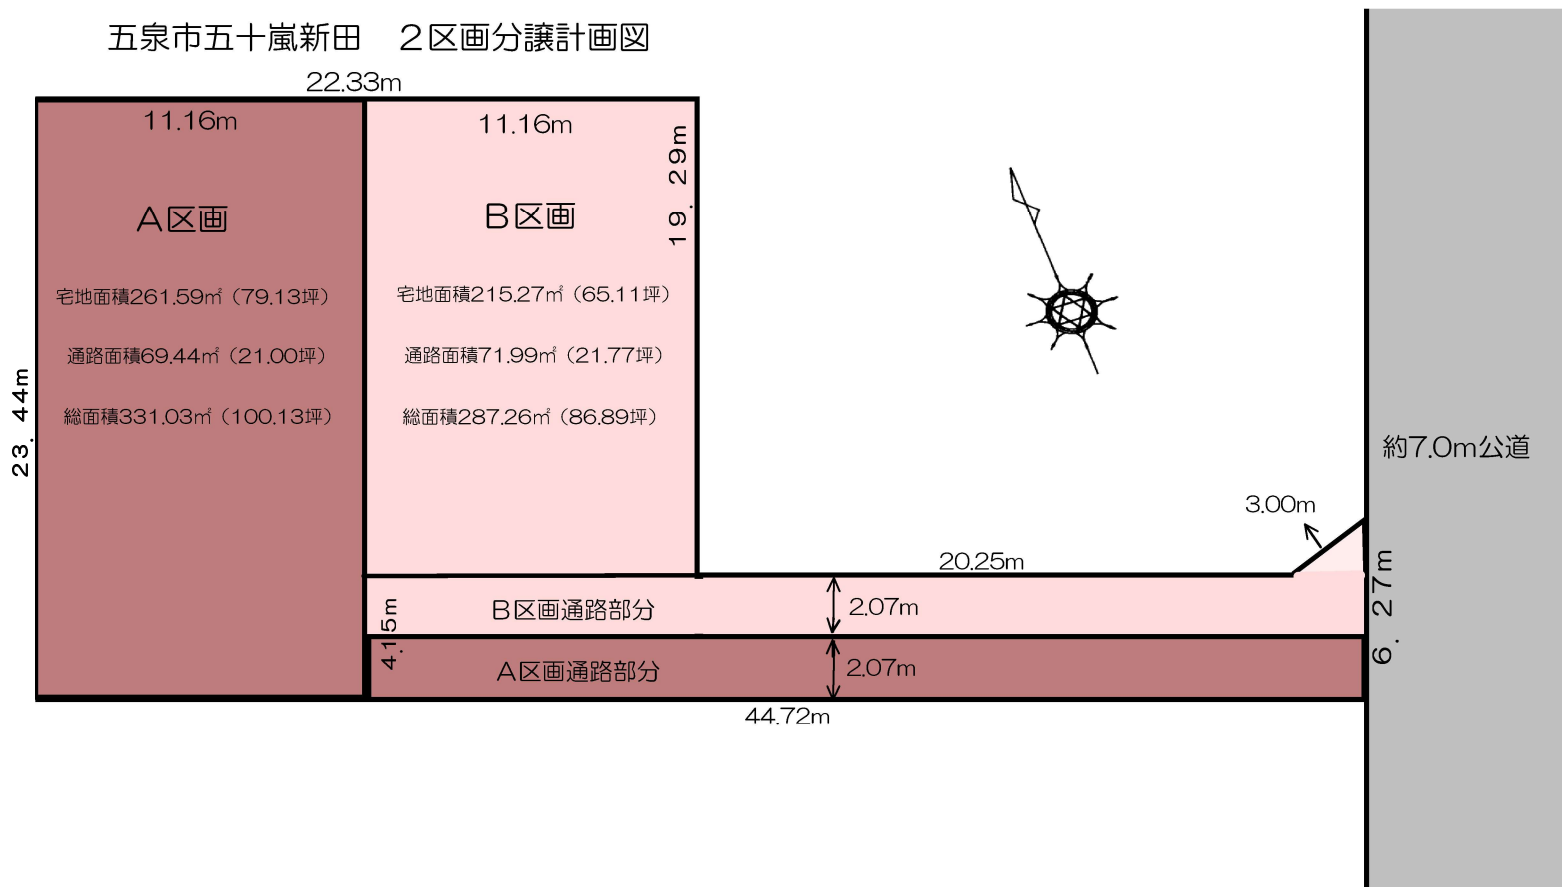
五泉市五十嵐新田　２区画分譲計画図

22.33m

11.16m

A区画

宅地面積261.59㎡（79.13坪）

通路面積69.44㎡（21.00坪）

総面積331.03㎡（100.13坪）

23.44m

11.16m

19.29m

B区画

宅地面積215.27㎡（65.11坪）

通路面積71.99㎡（21.77坪）

総面積287.26㎡（86.89坪）

約7.0m公道

3.00m

20.25m

6.27m

B区画通路部分

2.07m

4.15m

A区画通路部分

2.07m

44.72m